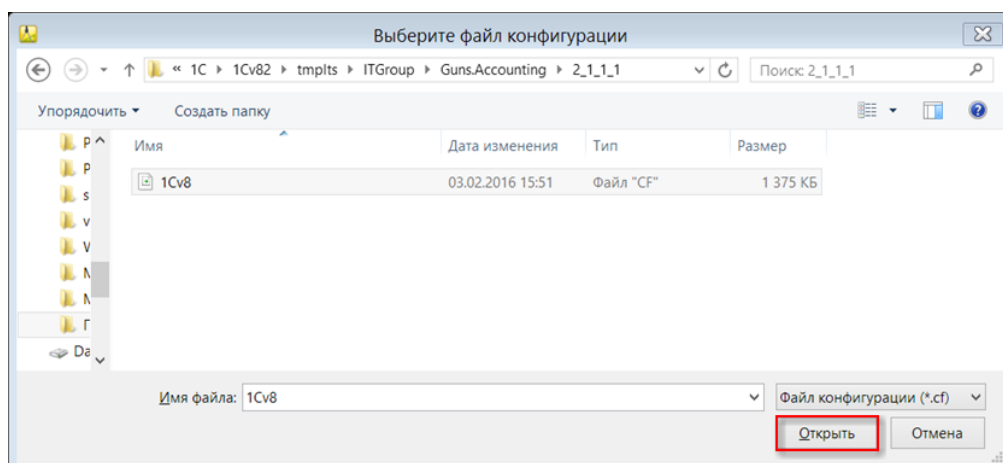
Выберите файл конфигурации

« 1C ▸ 1Cv82 ▸ tmplts ▸ ITGroup ▸ Guns.Accounting ▸ 2_1_1_1

Поиск: 2_1_1_1

Упорядочить ▾ Создать папку

P
P
s
v
V
N
N
Г
Da

| Имя | Дата изменения | Тип | Размер |
|---|---|---|---|
| 1Cv8 | 03.02.2016 15:51 | Файл "CF" | 1 375 КБ |

Имя файла: 1Cv8

Файл конфигурации (*.cf)

Открыть

Отмена